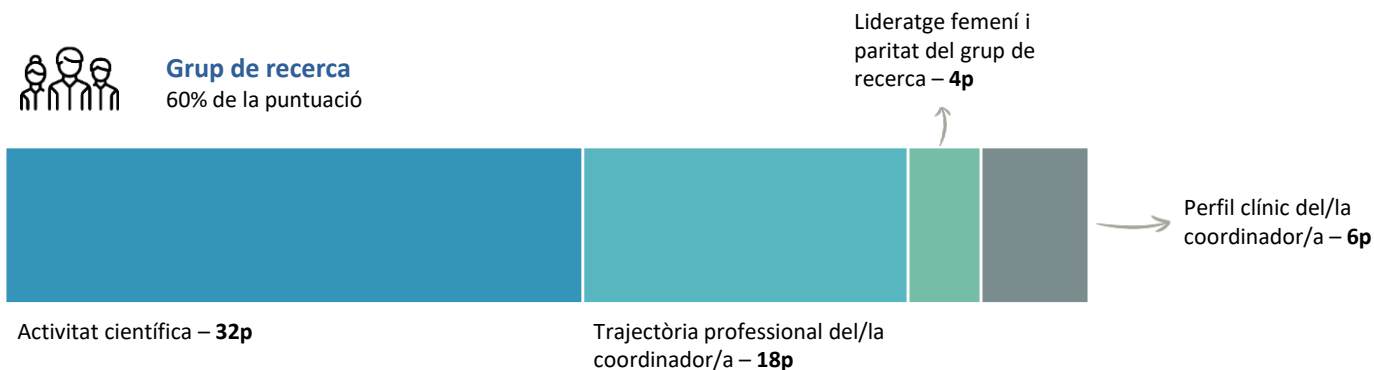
Grup de recerca
60% de la puntuació

Lideratge femení i paritat del grup de recerca – **4p**

Perfil clínic del/la coordinador/a – **6p**

Activitat científica – **32p**

Trajectòria professional del/la coordinador/a – **18p**